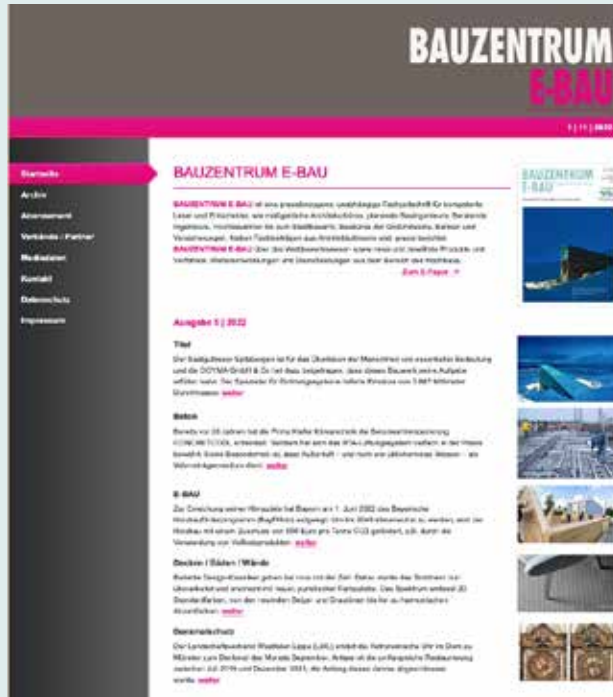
BAUZENTRUM
E-BAU

Startseite
Archiv
Abonnement
Verbände / Partner
Mediadaten
Kontakt
Datenschutz
Impressum

BAUZENTRUM E-BAU

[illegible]

Zum E-Paper »

Ausgabe 5 | 2022

Titel

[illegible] weiter

Beton

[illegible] weiter

E-BAU

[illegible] weiter

Decken / Böden / Wände

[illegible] weiter

Denkmalschutz

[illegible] weiter

BAUZENTRUM
E-BAU